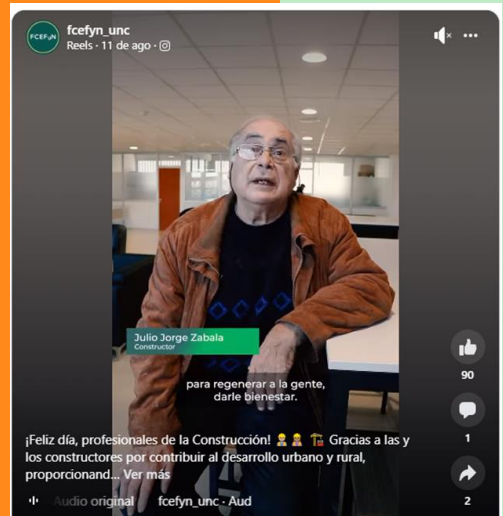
FCEFyN fcefyn_unc
Reels · 11 de ago ·

Julio Jorge Zabala
Constructor

para regenerar a la gente, darle bienestar.

90
1
2

¡Feliz día, profesionales de la Construcción! 👷‍♀️👷 🏗️ Gracias a las y los constructores por contribuir al desarrollo urbano y rural, proporcionand... Ver más

Audio original · fcefyn_unc · Aud